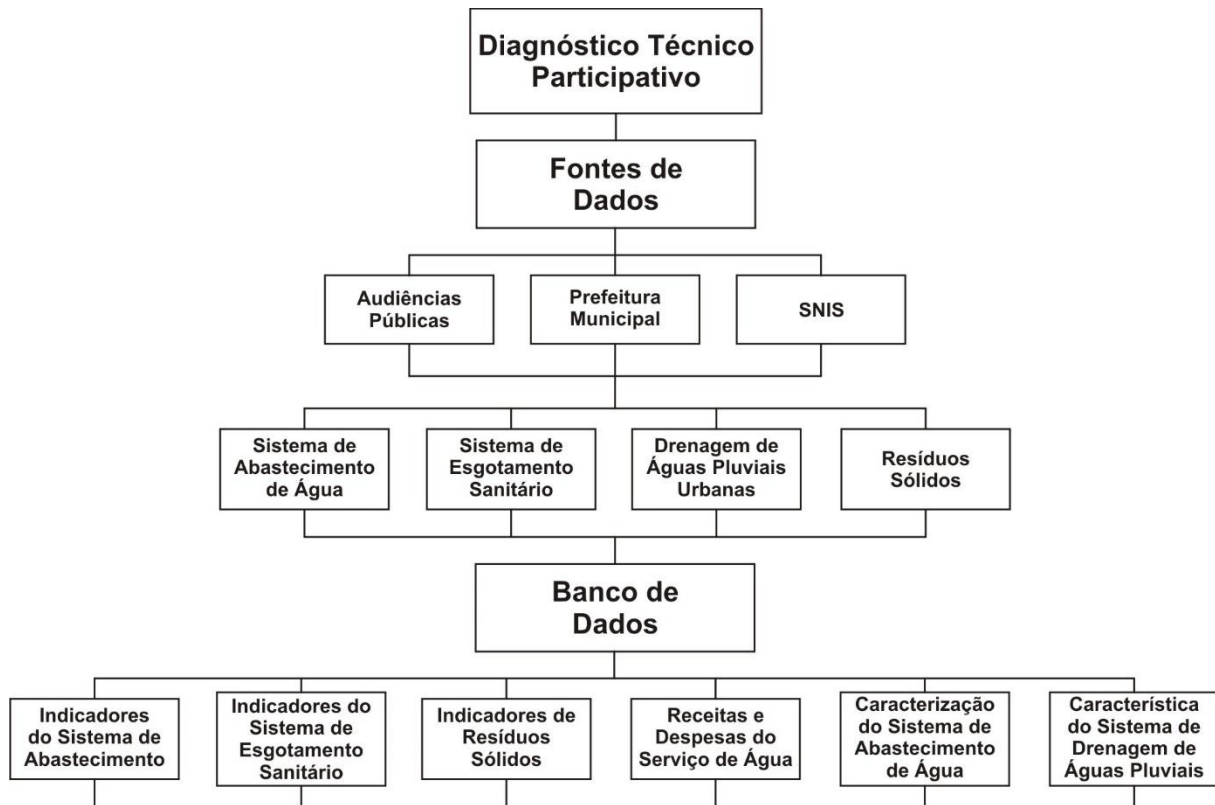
Diagnóstico Técnico Participativo

Fontes de Dados

Audiências Públicas

Prefeitura Municipal

SNIS

Sistema de Abastecimento de Água

Sistema de Esgotamento Sanitário

Drenagem de Águas Pluviais Urbanas

Resíduos Sólidos

Banco de Dados

Indicadores do Sistema de Abastecimento

Indicadores do Sistema de Esgotamento Sanitário

Indicadores de Resíduos Sólidos

Receitas e Despesas do Serviço de Água

Caracterização do Sistema de Abastecimento de Água

Característica do Sistema de Drenagem de Águas Pluviais